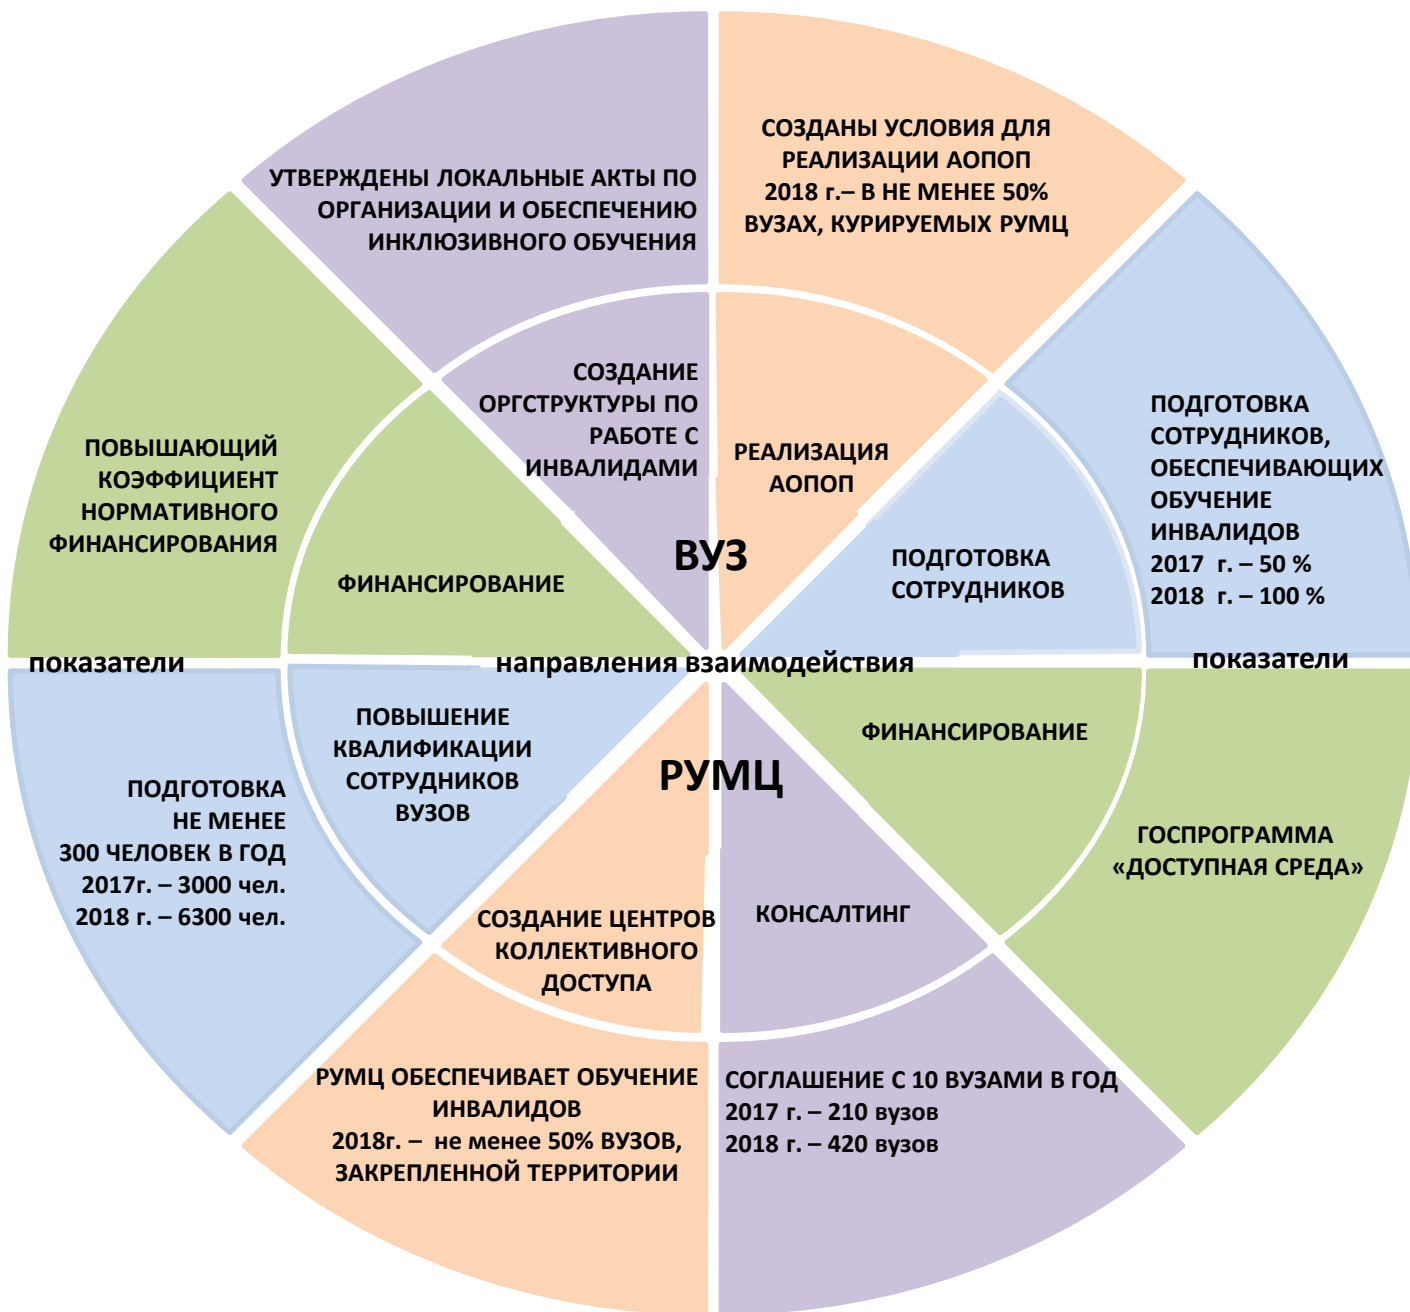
УТВЕРЖДЕНЫ ЛОКАЛЬНЫЕ АКТЫ ПО ОРГАНИЗАЦИИ И ОБЕСПЕЧЕНИЮ ИНКЛЮЗИВНОГО ОБУЧЕНИЯ

СОЗДАНЫ УСЛОВИЯ ДЛЯ РЕАЛИЗАЦИИ АОПОП 2018 г.– В НЕ МЕНЕЕ 50% ВУЗАХ, КУРИРУЕМЫХ РУМЦ

ПОВЫШАЮЩИЙ КОЭФФИЦИЕНТ НОРМАТИВНОГО ФИНАНСИРОВАНИЯ

СОЗДАНИЕ ОРГСТРУКТУРЫ ПО РАБОТЕ С ИНВАЛИДАМИ

РЕАЛИЗАЦИЯ АОПОП

ПОДГОТОВКА СОТРУДНИКОВ, ОБЕСПЕЧИВАЮЩИХ ОБУЧЕНИЕ ИНВАЛИДОВ 2017 г. – 50 % 2018 г. – 100 %

ФИНАНСИРОВАНИЕ

ВУЗ

ПОДГОТОВКА СОТРУДНИКОВ

показатели

направления взаимодействия

показатели

ПОВЫШЕНИЕ КВАЛИФИКАЦИИ СОТРУДНИКОВ ВУЗОВ

ФИНАНСИРОВАНИЕ

РУМЦ

ПОДГОТОВКА НЕ МЕНЕЕ 300 ЧЕЛОВЕК В ГОД 2017г. – 3000 чел. 2018 г. – 6300 чел.

ГОСПРОГРАММА «ДОСТУПНАЯ СРЕДА»

СОЗДАНИЕ ЦЕНТРОВ КОЛЛЕКТИВНОГО ДОСТУПА

КОНСАЛТИНГ

РУМЦ ОБЕСПЕЧИВАЕТ ОБУЧЕНИЕ ИНВАЛИДОВ 2018г. – не менее 50% ВУЗОВ, ЗАКРЕПЛЕННОЙ ТЕРРИТОРИИ

СОГЛАШЕНИЕ С 10 ВУЗАМИ В ГОД 2017 г. – 210 вузов 2018 г. – 420 вузов